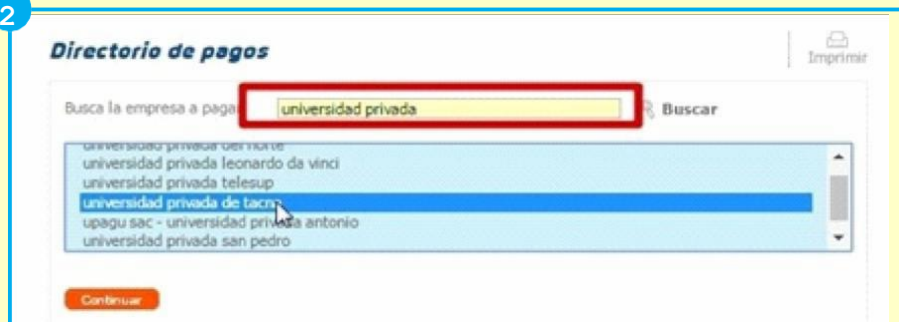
2

Directorio de pagos

Imprimir

Busca la empresa a paga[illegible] universidad privada Buscar

universidad privada del norte
universidad privada leonardo da vinci
universidad privada telesup
universidad privada de tacn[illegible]
upagu sac - universidad priv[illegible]a antonio
universidad privada san pedro

Continuar